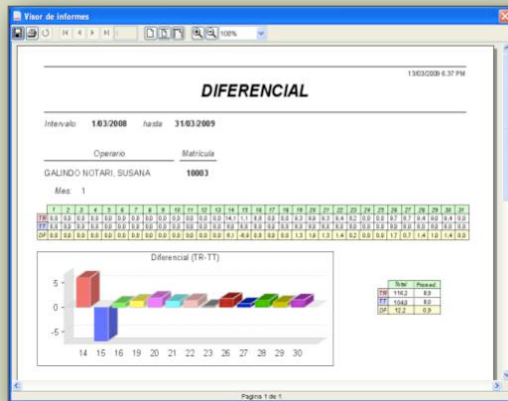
Visor de informes

100%

13/03/2009 6:37 PM

DIFERENCIAL

Intervalo 1/03/2008 hasta 31/03/2009

Operario

Matrícula

GALINDO NOTARI, SUSANA

10003

Mes: 1

| | 1 | 2 | 3 | 4 | 5 | 6 | 7 | 8 | 9 | 10 | 11 | 12 | 13 | 14 | 15 | 16 | 17 | 18 | 19 | 20 | 21 | 22 | 23 | 24 | 25 | 26 | 27 | 28 | 29 | 30 | 31 |
|---|---|---|---|---|---|---|---|---|---|---|---|---|---|---|---|---|---|---|---|---|---|---|---|---|---|---|---|---|---|---|---|
| TR | 0.0 | 0.0 | 0.0 | 0.0 | 0.0 | 0.0 | 0.0 | 0.0 | 0.0 | 0.0 | 0.0 | 0.0 | 0.0 | 14.1 | 1.1 | 8.8 | 0.0 | 0.0 | 8.3 | 8.6 | 8.3 | 8.4 | 8.2 | 0.0 | 0.0 | 8.7 | 8.7 | 8.4 | 8.0 | 8.4 | 0.0 |
| TT | 0.0 | 0.0 | 0.0 | 0.0 | 0.0 | 0.0 | 0.0 | 0.0 | 0.0 | 0.0 | 0.0 | 0.0 | 0.0 | 8.0 | 8.0 | 8.0 | 0.0 | 0.0 | 8.0 | 8.0 | 8.0 | 8.0 | 8.0 | 0.0 | 0.0 | 8.0 | 8.0 | 8.0 | 8.0 | 8.0 | 0.0 |
| DF | 0.0 | 0.0 | 0.0 | 0.0 | 0.0 | 0.0 | 0.0 | 0.0 | 0.0 | 0.0 | 0.0 | 0.0 | 0.0 | 6.1 | -6.9 | 0.8 | 0.0 | 0.0 | 1.3 | 1.6 | 1.3 | 1.4 | 0.2 | 0.0 | 0.0 | 1.7 | 0.7 | 1.4 | 1.0 | 1.4 | 0.0 |

Diferencial (TR-TT)

5
0
-5

14 15 16 19 20 21 22 23 26 27 28 29 30

| | Total | Promedio |
|---|---|---|
| TR | 116.2 | 8.9 |
| TT | 104.0 | 8.0 |
| DF | 12.2 | 0.9 |

Pagina 1 de 1